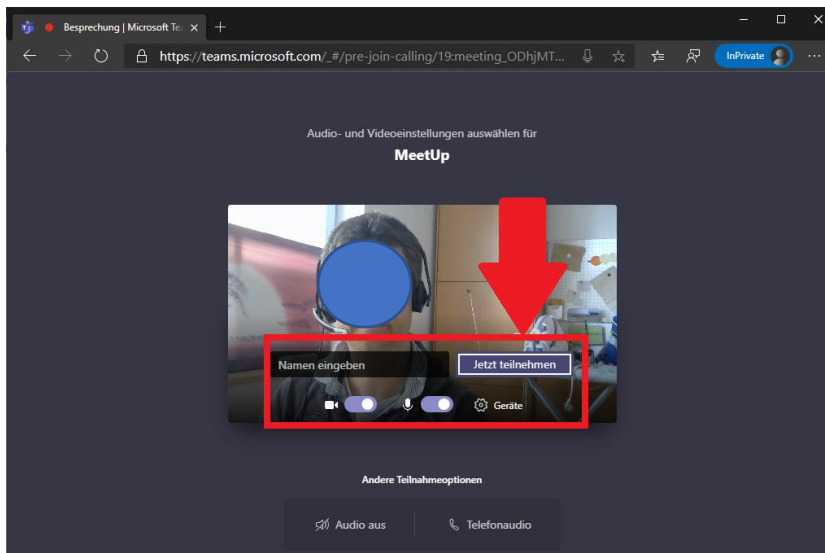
Besprechung | Microsoft Te ×

https://teams.microsoft.com/_#/pre-join-calling/19:meeting_ODhjMT...

InPrivate

Audio- und Videoeinstellungen auswählen für

MeetUp

Namen eingeben

Jetzt teilnehmen

Geräte

Andere Teilnahmeoptionen

Audio aus

Telefonaudio